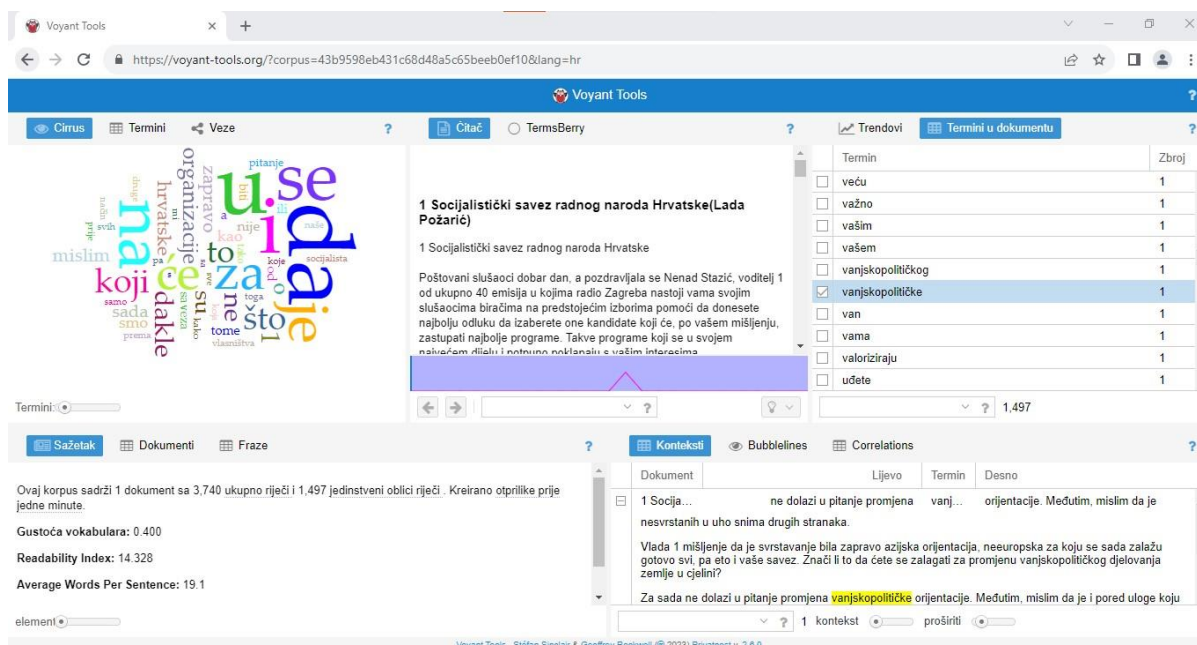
Voyant Tools × +

https://voyant-tools.org/?corpus=43b9598eb431c68d48a5c65beeb0ef10&lang=hr

Voyant Tools

Cirrus | Termini | Veze | ?

se u i da je na će za to što ne koji dakle su hrvatske organizacije zaprav o mislim sada smo bili pitanje kao nije tome samo a ti koje socijalista toga saveza prema vlasništva 1 od pa mi svih drugi

Termini

Čitač | TermsBerry | ?

1 Socijalistički savez radnog naroda Hrvatske(Lada Požarić)

1 Socijalistički savez radnog naroda Hrvatske

Poštovani slušaoci dobar dan, a pozdravljala se Nenad Stazić, voditelj 1 od ukupno 40 emisija u kojima radio Zagreba nastoji vama svojim slušaocima biračima na predstojećim izborima pomoći da donesete najbolju odluku da izaberete one kandidate koji će, po vašem mišljenju, zastupati najbolje programe. Takve programe koji se u svojem najvećem dijelu i potpuno poklapaju s vašim interesima

?

Trendovi | Termini u dokumentu | ?

| Termin | Zbroj |
|---|---|
| veću | 1 |
| važno | 1 |
| vašim | 1 |
| vašem | 1 |
| vanjskopolitičkog | 1 |
| vanjskopolitičke | 1 |
| van | 1 |
| vama | 1 |
| valoriziraju | 1 |
| uđete | 1 |

? 1,497

Sažetak | Dokumenti | Fraze | ?

Ovaj korpus sadrži 1 dokument sa 3,740 ukupno riječi i 1,497 jedinstveni oblici riječi . Kreirano otprilike prije jedne minute.

Gustoća vokabulara: 0.400

Readability Index: 14.328

Average Words Per Sentence: 19.1

element

Konteksti | Bubblelines | Correlations | ?

| Dokument | Lijevo | Termin | Desno |
|---|---|---|---|
| 1 Socija... | ne dolazi u pitanje promjena | vanj... | orijentacije. Međutim, mislim da je |

nesvrstanih u uho snima drugih stranaka.

Vlada 1 mišljenje da je svrstavanje bila zapravo azijska orijentacija, neeuropska za koju se sada zalažu gotovo svi, pa eto i vaše savez. Znači li to da ćete se zalagati za promjenu vanjskopolitičkog djelovanja zemlje u cjelini?

Za sada ne dolazi u pitanje promjena vanjskopolitičke orijentacije. Međutim, mislim da je i pored uloge koju

? 1 kontekst proširiti

Voyant Tools , Stéfan Sinclair & Geoffrey Rockwell (© 2023) Privatnost v. 2.6.0